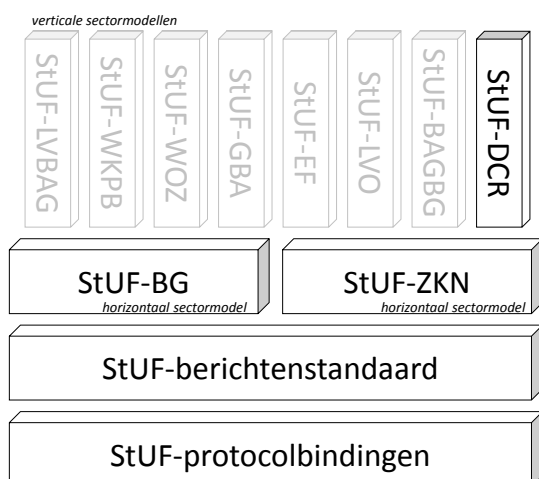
verticale sectormodellen

StUF-LVBAG

StUF-WKPB

StUF-WOZ

StUF-GBA

StUF-EF

StUF-LVO

StUF-BAGBG

StUF-DCR

StUF-BG
horizontaal sectormodel

StUF-ZKN
horizontaal sectormodel

StUF-berichtenstandaard

StUF-protocolbindingen